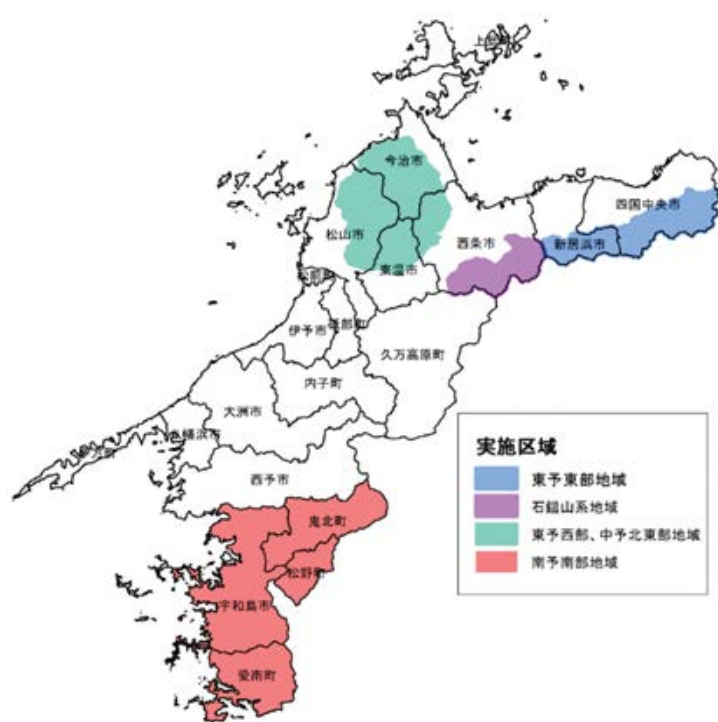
今治市
松山市
東温市
西条市
新居浜市
四国中央市
伊予市
砥部町
久万高原町
内子町
大洲市
八幡浜市
西予市
鬼北町
松野町
宇和島市
愛南町

実施区域
東予東部地域
石鎚山系地域
東予西部、中予北東部地域
南予南部地域